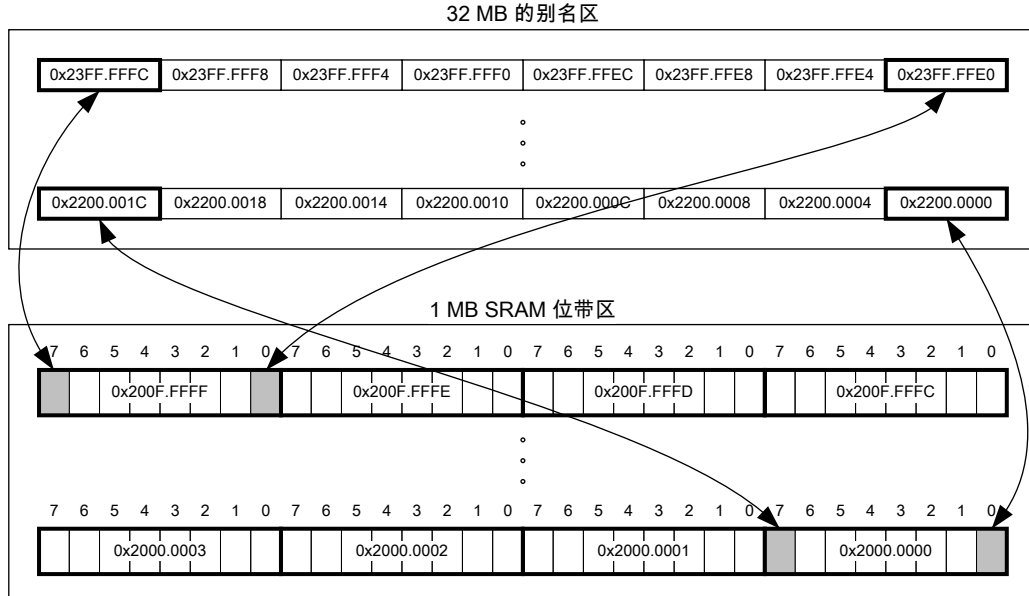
32 MB 的别名区

| 0x23FF.FFFC | 0x23FF.FFF8 | 0x23FF.FFF4 | 0x23FF.FFF0 | 0x23FF.FFEC | 0x23FF.FFE8 | 0x23FF.FFE4 | 0x23FF.FFE0 |
|---|---|---|---|---|---|---|---|

| 0x2200.001C | 0x2200.0018 | 0x2200.0014 | 0x2200.0010 | 0x2200.000C | 0x2200.0008 | 0x2200.0004 | 0x2200.0000 |
|---|---|---|---|---|---|---|---|

1 MB SRAM 位带区

7 6 5 4 3 2 1 0 7 6 5 4 3 2 1 0 7 6 5 4 3 2 1 0 7 6 5 4 3 2 1 0

| 0x200F.FFFF | 0x200F.FFFE | 0x200F.FFFD | 0x200F.FFFC |
|---|---|---|---|

7 6 5 4 3 2 1 0 7 6 5 4 3 2 1 0 7 6 5 4 3 2 1 0 7 6 5 4 3 2 1 0

| 0x2000.0003 | 0x2000.0002 | 0x2000.0001 | 0x2000.0000 |
|---|---|---|---|